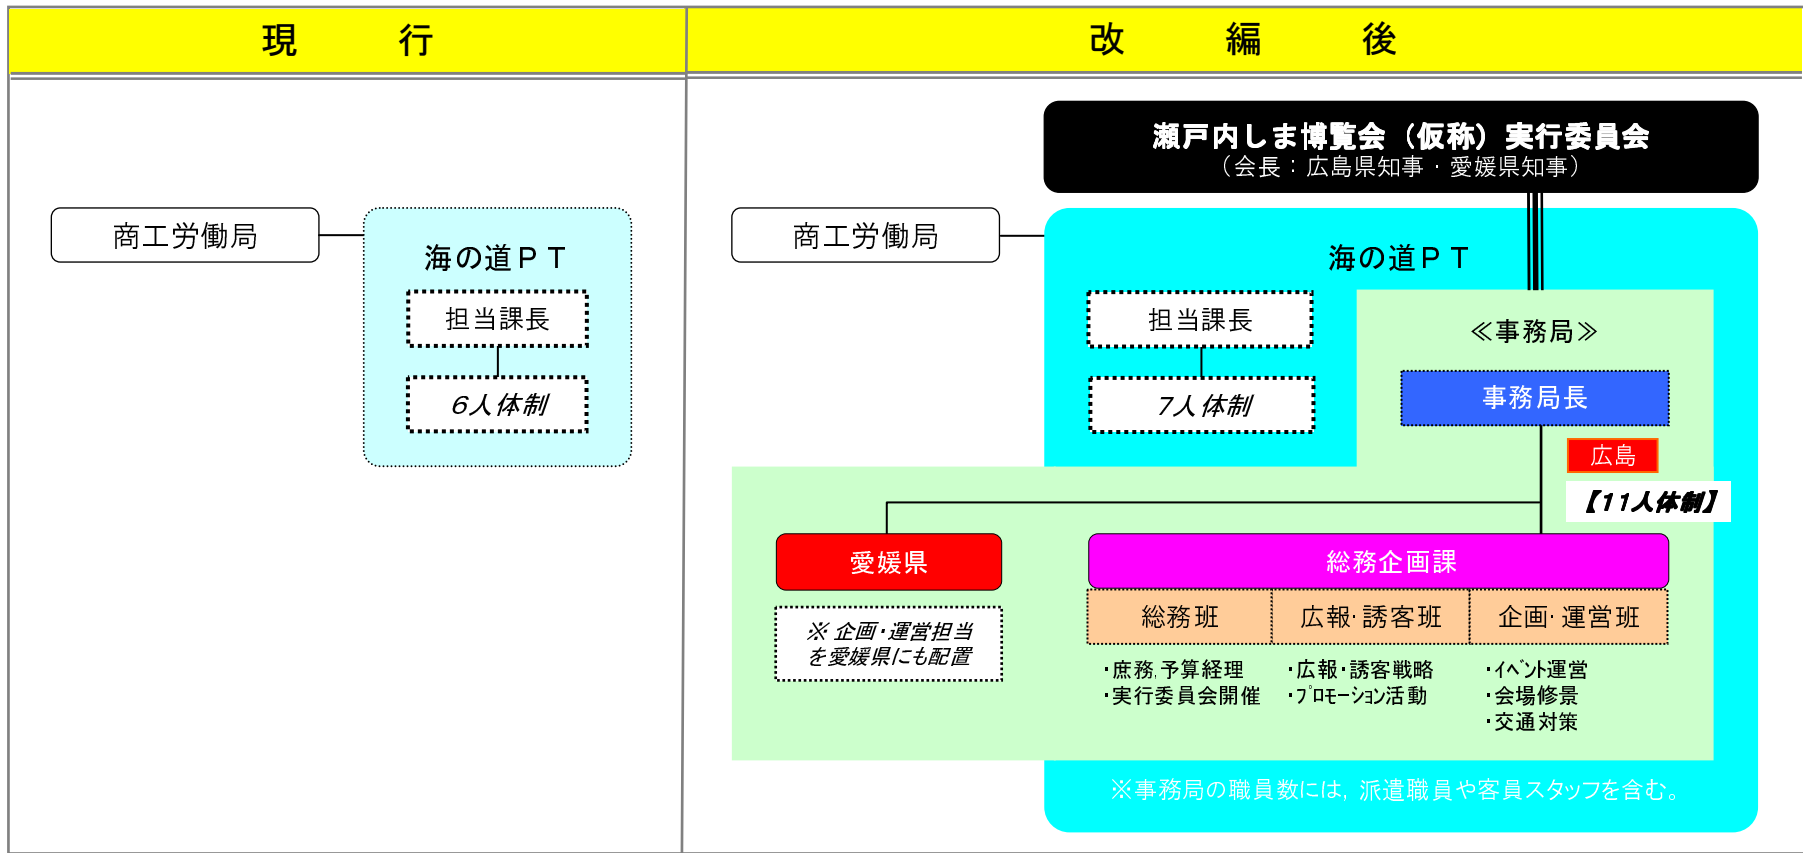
現　行

商工労働局

海の道ＰＴ

担当課長

6人体制

改　編　後

瀬戸内しま博覧会（仮称）実行委員会
（会長：広島県知事・愛媛県知事）

商工労働局

海の道ＰＴ

担当課長

7人体制

≪事務局≫

事務局長

広島

【11人体制】

愛媛県

※企画･運営担当を愛媛県にも配置

総務企画課

| 総務班 | 広報･誘客班 | 企画･運営班 |
|---|---|---|

･庶務,予算経理
･実行委員会開催

･広報･誘客戦略
･ﾌﾟﾛﾓｰｼｮﾝ活動

･ｲﾍﾞﾝﾄ運営
･会場修景
･交通対策

※事務局の職員数には，派遣職員や客員スタッフを含む。